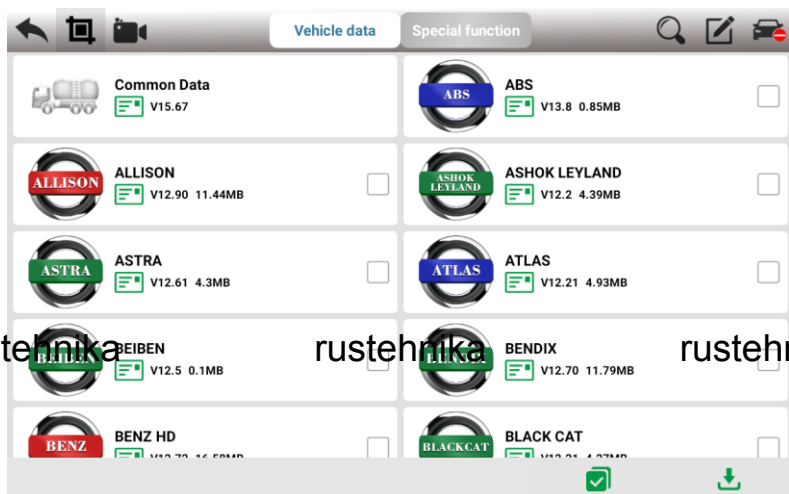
Vehicle data
Special function

Common Data
V15.67

ABS
ABS
V13.8 0.85MB

ALLISON
ALLISON
V12.90 11.44MB

ASHOK LEYLAND
ASHOK LEYLAND
V12.2 4.39MB

ASTRA
ASTRA
V12.61 4.3MB

ATLAS
ATLAS
V12.21 4.93MB

tehnika
BEIBEN
V12.5 0.1MB

rustehnika
BENDIX
V12.70 11.79MB

rusteh

BENZ
BENZ HD
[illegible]

BLACKCAT
BLACK CAT
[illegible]